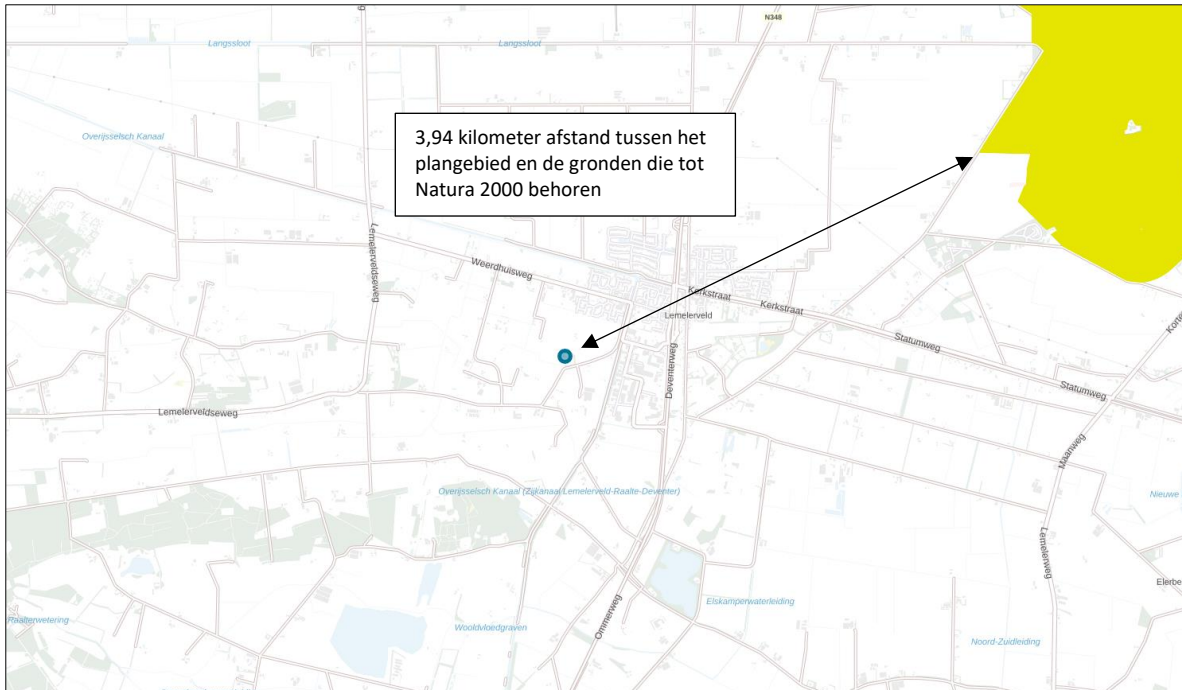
3,94 kilometer afstand tussen het plangebied en de gronden die tot Natura 2000 behoren

N348

Langssloot

Langssloot

Overijsselsch Kanaal

Lemelerveldseweg

Weerdhuisweg

Kerkstraat

Kerkstraat

Lemelerveld

Statumweg

Statumweg

Deventerweg

Lemelerveldseweg

Overijsselsch Kanaal (Zijkanaal Lemelerveld-Raalte-Deventer)

Maatweg

Nieuwe

Lemelerweg

Elerbe

Elskamperwaterleiding

Ommerweg

Wooldvloedgraven

Raalterwetering

Noord-Zuidleiding

Korte